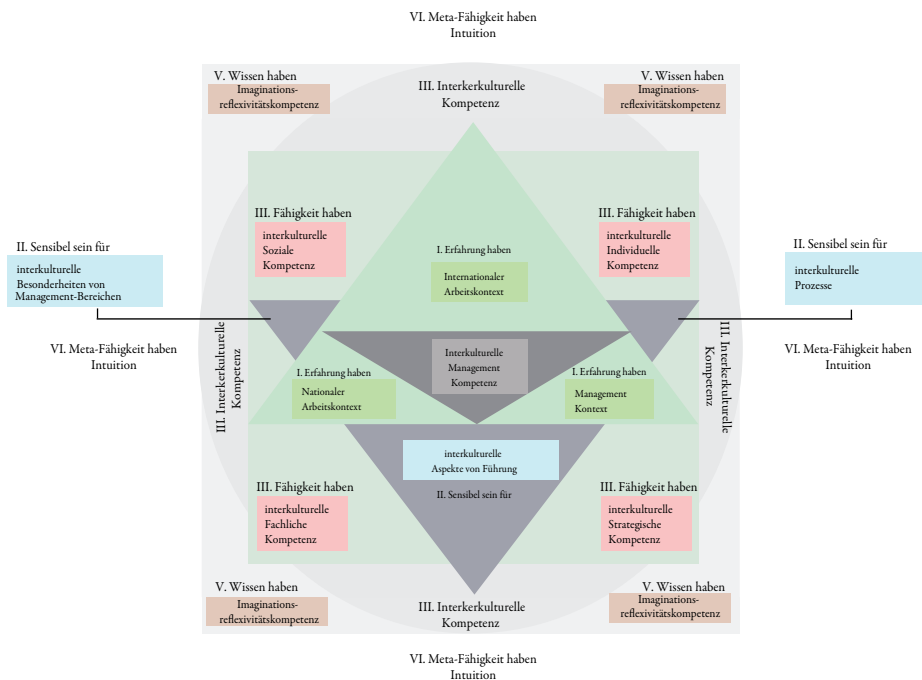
VI. Meta-Fähigkeit haben
Intuition

V. Wissen haben
Imaginations-reflexivitätskompetenz

III. Interkerkulturelle Kompetenz

V. Wissen haben
Imaginations-reflexivitätskompetenz

III. Fähigkeit haben
interkulturelle Soziale Kompetenz

I. Erfahrung haben
Internationaler Arbeitskontext

III. Fähigkeit haben
interkulturelle Individuelle Kompetenz

II. Sensibel sein für
interkulturelle Besonderheiten von Management-Bereichen

II. Sensibel sein für
interkulturelle Prozesse

VI. Meta-Fähigkeit haben
Intuition

III. Interkerkulturelle Kompetenz

Interkulturelle Management Kompetenz

III. Interkerkulturelle Kompetenz

VI. Meta-Fähigkeit haben
Intuition

I. Erfahrung haben
Nationaler Arbeitskontext

I. Erfahrung haben
Management Kontext

interkulturelle Aspekte von Führung
II. Sensibel sein für

III. Fähigkeit haben
interkulturelle Fachliche Kompetenz

III. Fähigkeit haben
interkulturelle Strategische Kompetenz

V. Wissen haben
Imaginations-reflexivitätskompetenz

III. Interkerkulturelle Kompetenz

V. Wissen haben
Imaginations-reflexivitätskompetenz

VI. Meta-Fähigkeit haben
Intuition